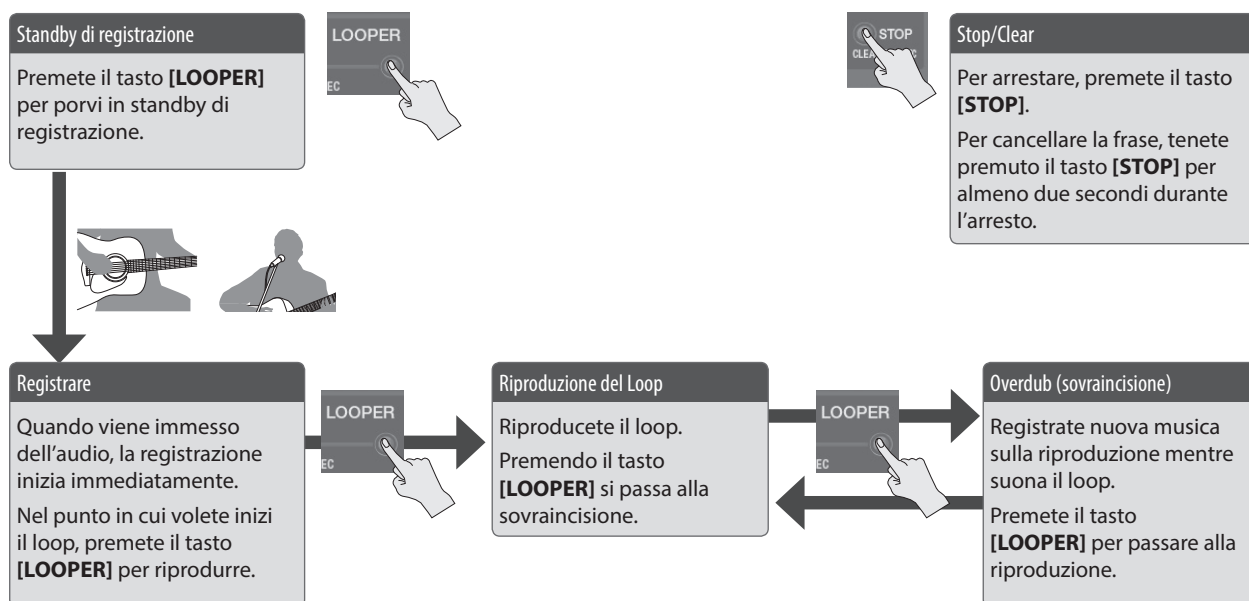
Standby di registrazione

Premete il tasto **[LOOPER]** per porvi in standby di registrazione.

LOOPER

EC

STOP

CLEA

C

Stop/Clear

Per arrestare, premete il tasto **[STOP]**.

Per cancellare la frase, tenete premuto il tasto **[STOP]** per almeno due secondi durante l'arresto.

Registrare

Quando viene immesso dell'audio, la registrazione inizia immediatamente.

Nel punto in cui volete inizi il loop, premete il tasto **[LOOPER]** per riprodurre.

LOOPER

EC

Riproduzione del Loop

Riproducete il loop.

Premendo il tasto **[LOOPER]** si passa alla sovraincisione.

LOOPER

EC

Overdub (sovraincisione)

Registrate nuova musica sulla riproduzione mentre suona il loop.

Premete il tasto **[LOOPER]** per passare alla riproduzione.